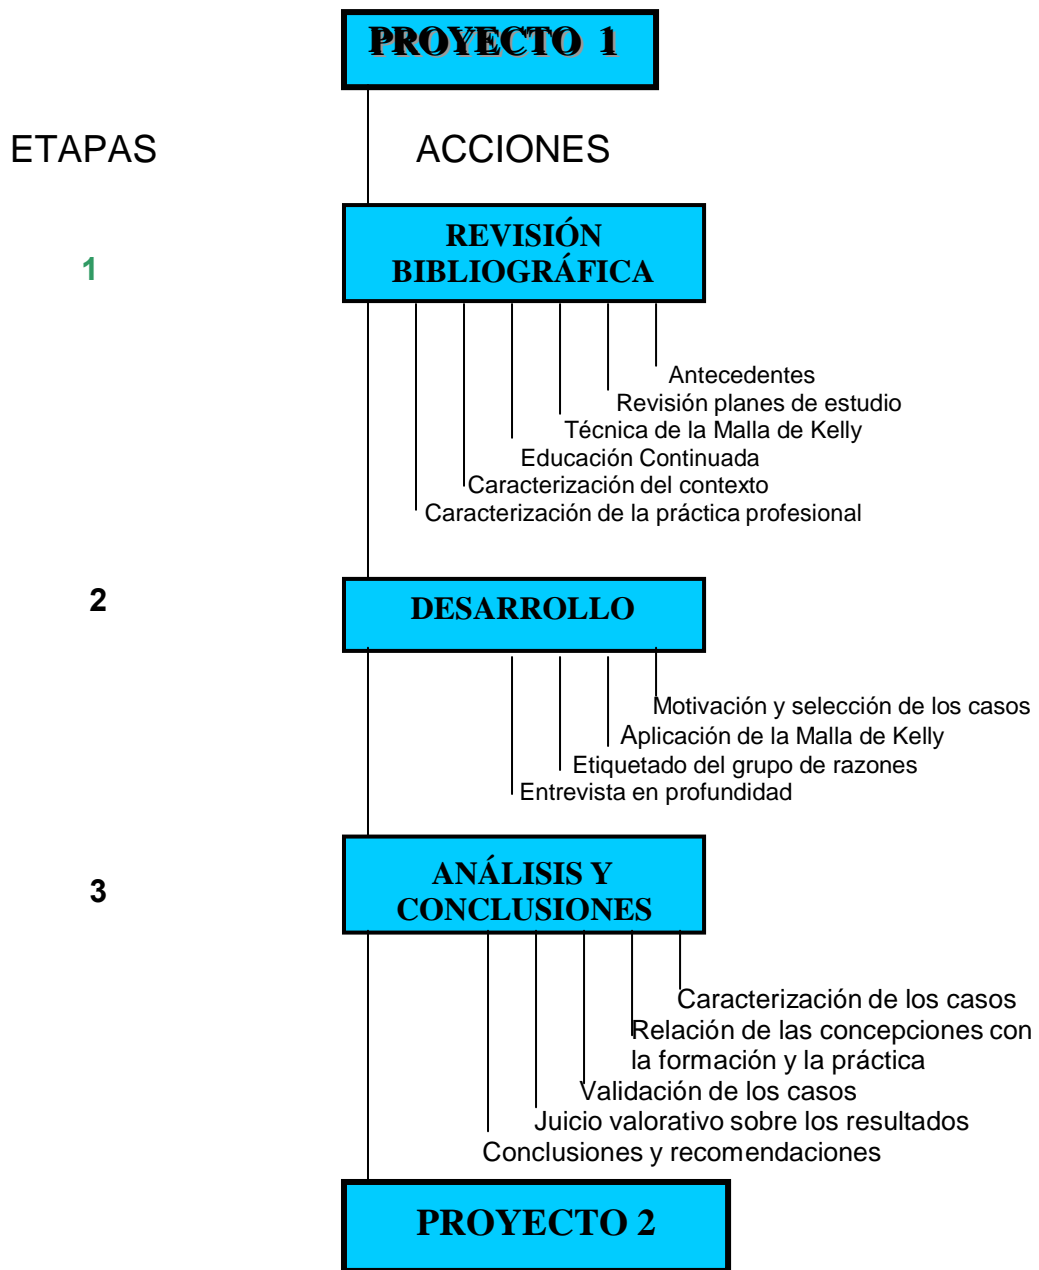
PROYECTO 1

ETAPAS

ACCIONES

1

REVISIÓN BIBLIOGRÁFICA

Antecedentes
Revisión planes de estudio
Técnica de la Malla de Kelly
Educación Continuada
Caracterización del contexto
Caracterización de la práctica profesional

2

DESARROLLO

Motivación y selección de los casos
Aplicación de la Malla de Kelly
Etiquetado del grupo de razones
Entrevista en profundidad

3

ANÁLISIS Y CONCLUSIONES

Caracterización de los casos
Relación de las concepciones con la formación y la práctica
Validación de los casos
Juicio valorativo sobre los resultados
Conclusiones y recomendaciones

PROYECTO 2